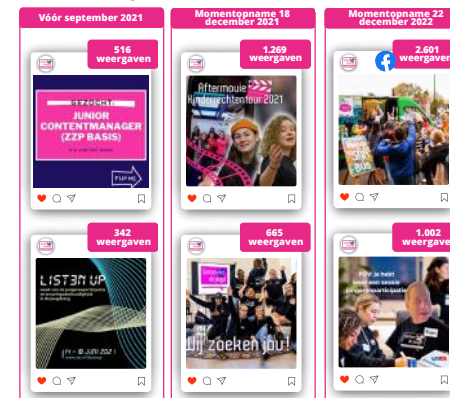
Vóór september 2021

516 weergaven

GEZOCHT: JUNIOR CONTENTMANAGER (ZZP BASIS)

342 weergaven

LIST3N UP

14 - 18 JUNI 2021

Momentopname 18 december 2021

1.269 weergaven

Aftermovie Kinderrechtentour 2021

665 weergaven

Wij zoeken jou!

Momentopname 22 december 2022

2.601 weergaven

1.002 weergaven